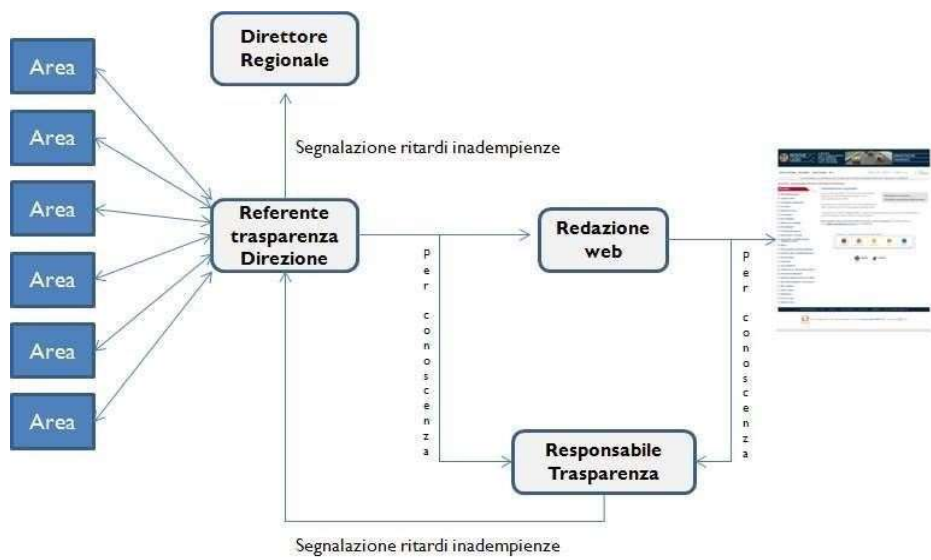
Area

Area

Area

Area

Area

Area

Direttore Regionale

Segnalazione ritardi inadempienze

Referente trasparenza Direzione

per conoscenza

Redazione web

per conoscenza

Responsabile Trasparenza

Segnalazione ritardi inadempienze

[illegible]